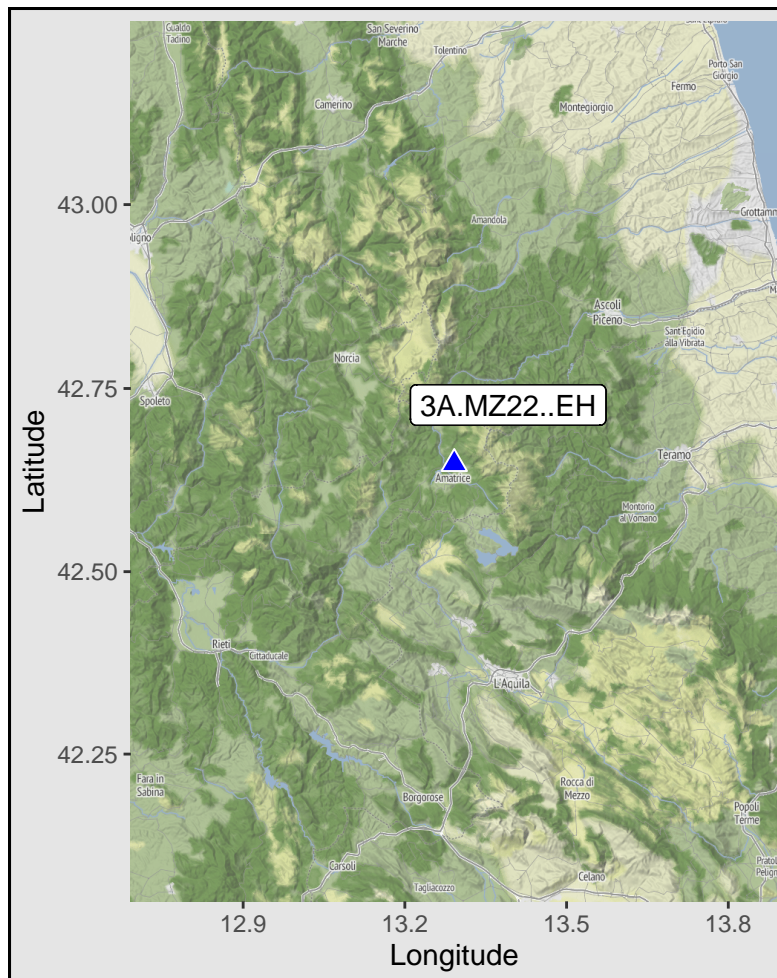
Gualdo Tadino
San Severino Marche
Tolentino
Porto San Giorgio
Fermo
Camerino
Montegiorgio
43.00
Grottamm
Aligno
Amandola
Ascoli Piceno
Sant'Egidio alla Vibrata
Norcia
42.75
Spoleto
3A.MZ22..EH
Latitude
Teramo
Amatrice
Montorio al Vomano
42.50
Rieti
Cittaducale
L'Aquila
42.25
Fara in Sabina
Rocca di Mezzo
Popoli Terme
Borgorose
Carsoli
Celano
Tagliacozzo
Pratola Peligna
12.9
13.2
13.5
13.8
Longitude